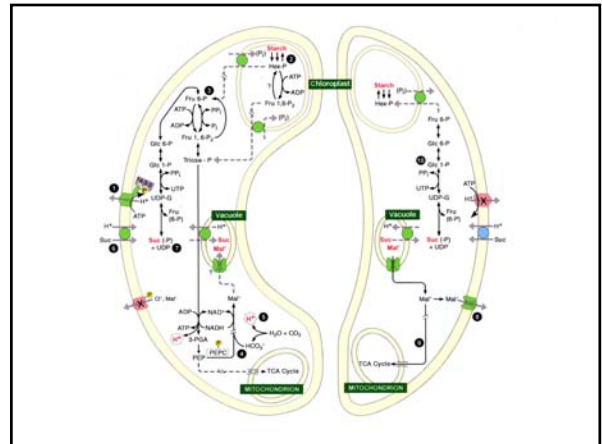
Starch
Hex-P
$(P_i)$
ATP
ADP
Fru 1,6-P$_2$
Chloroplast
$(P_i)$
Fru 6-P
ATP
$PP_i$
ADP
$P_i$
Fru 1, 6-P$_2$
Glc 6-P
Glc 1-P
$PP_i$
UTP
UDP-G
Triose - P
ATP
H$^+$
Suc
Fru (6-P)
Suc (-P) + UDP
Vacuole
H$^+$
Suc Mal$^-$
Cl$^-$, Mal$^-$
Mal$^-$
ADP
NAD$^+$
ATP
NADH
H$^+$
3-PGA
PEP
PEPC
$HCO_3^-$
$H_2O + CO_2$
TCA Cycle
MITOCHONDRION
Starch
Hex-P
$(P_i)$
Fru 6-P
Glc 6-P
Glc 1-P
$PP_i$
UTP
UDP-G
Fru (6-P)
Suc (-P) + UDP
Vacuole
Suc Mal$^-$
ATP
H$^+$
H$^+$
Suc
Mal$^-$
Mal$^-$
TCA Cycle
MITOCHONDRION